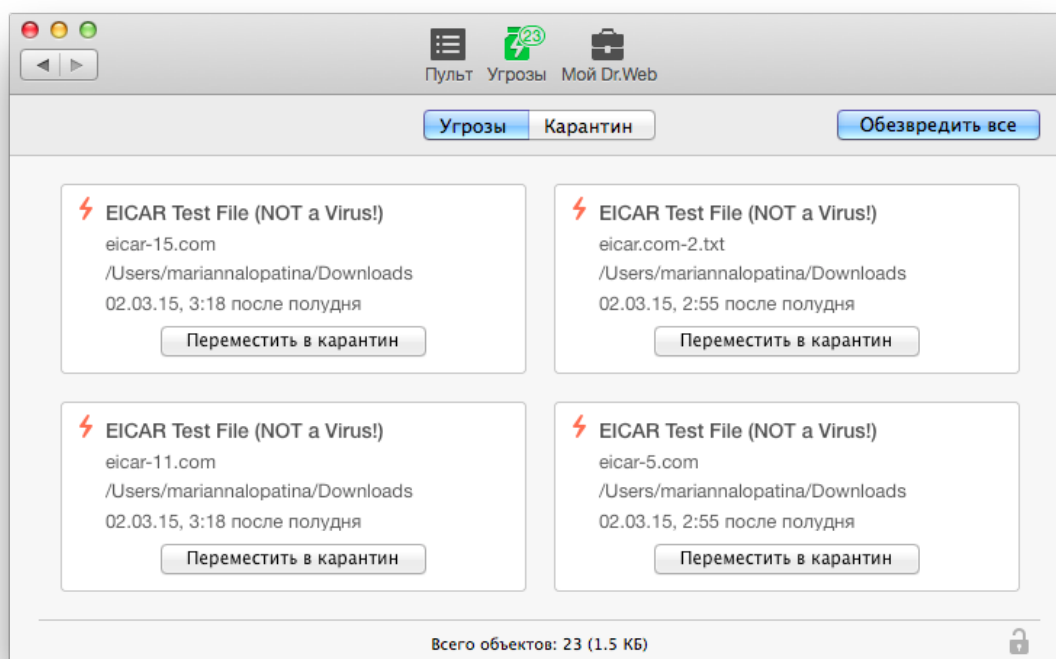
23

Пульт Угрозы Мой Dr.Web

Угрозы Карантин

Обезвредить все

EICAR Test File (NOT a Virus!)
eicar-15.com
/Users/mariannalopatina/Downloads
02.03.15, 3:18 после полудня
Переместить в карантин

EICAR Test File (NOT a Virus!)
eicar.com-2.txt
/Users/mariannalopatina/Downloads
02.03.15, 2:55 после полудня
Переместить в карантин

EICAR Test File (NOT a Virus!)
eicar-11.com
/Users/mariannalopatina/Downloads
02.03.15, 3:18 после полудня
Переместить в карантин

EICAR Test File (NOT a Virus!)
eicar-5.com
/Users/mariannalopatina/Downloads
02.03.15, 2:55 после полудня
Переместить в карантин

Всего объектов: 23 (1.5 КБ)